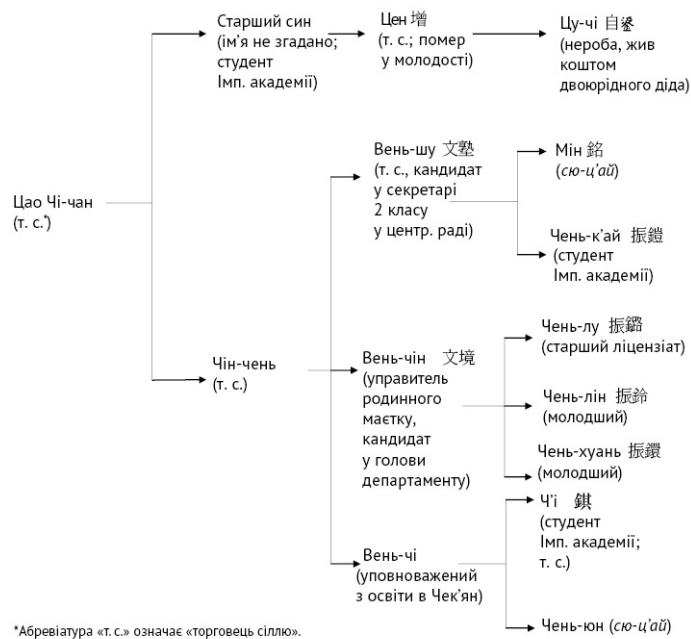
Цао Чі-чан (т. с.*)

Старший син (ім'я не згадано; студент Імп. академії)

Цен 增 (т. с.; помер у молодості)

Цу-чі 自鋈 (нероба, жив коштом двоюрідного діда)

Чін-чень (т. с.)

Вень-шу 文塾 (т. с., кандидат у секретарі 2 класу у центр. раді)

Мін 銘 (сю-ц'ай)

Чень-к'ай 振鎧 (студент Імп. академії)

Вень-чін 文境 (управитель родинного маєтку, кандидат у голови департаменту)

Чень-лу 振鏴 (старший ліцензіат)

Чень-лін 振鈴 (молодший)

Чень-хуань 振鐶 (молодший)

Вень-чі (уповноважений з освіти в Чек'ян)

Ч'і 錤 (студент Імп. академії; т. с.)

Чень-юн (сю-ц'ай)

*Абревіатура «т. с.» означає «торговець сіллю».